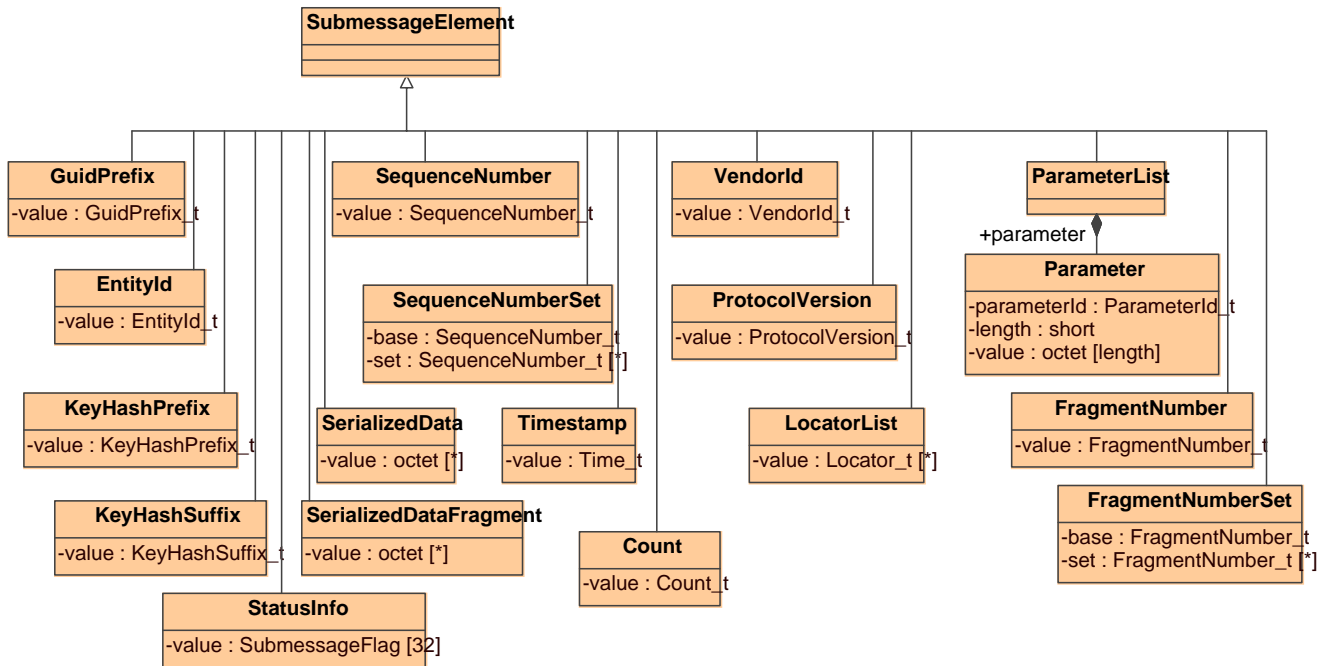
SubmessageElement

GuidPrefix
-value : GuidPrefix_t

EntityId
-value : EntityId_t

KeyHashPrefix
-value : KeyHashPrefix_t

KeyHashSuffix
-value : KeyHashSuffix_t

StatusInfo
-value : SubmessageFlag [32]

SequenceNumber
-value : SequenceNumber_t

SequenceNumberSet
-base : SequenceNumber_t
-set : SequenceNumber_t [*]

SerializedData
-value : octet [*]

Timestamp
-value : Time_t

SerializedDataFragment
-value : octet [*]

Count
-value : Count_t

VendorId
-value : VendorId_t

ProtocolVersion
-value : ProtocolVersion_t

LocatorList
-value : Locator_t [*]

ParameterList

+parameter

Parameter
-parameterId : ParameterId_t
-length : short
-value : octet [length]

FragmentNumber
-value : FragmentNumber_t

FragmentNumberSet
-base : FragmentNumber_t
-set : FragmentNumber_t [*]